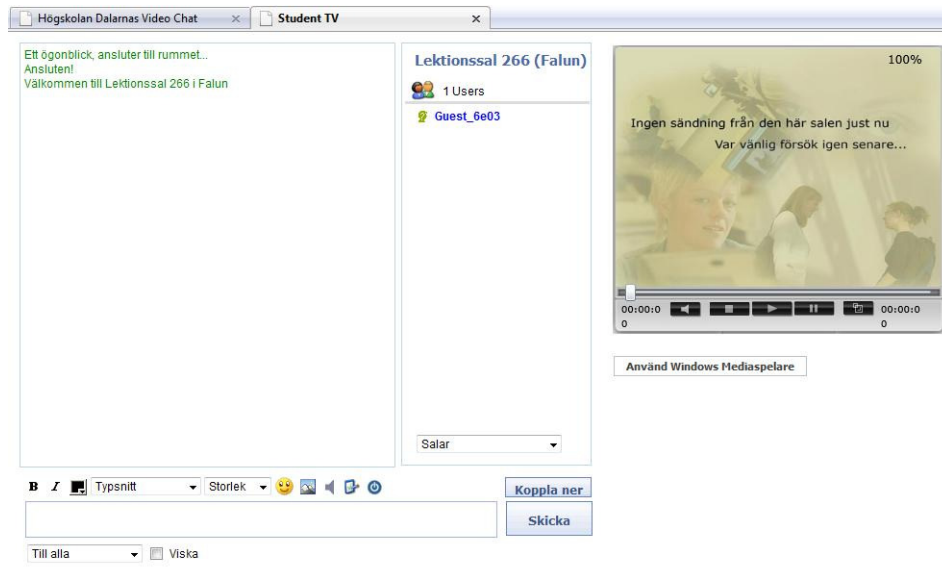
Högskolan Dalarnas Video Chat ×
Student TV ×

Ett ögonblick, ansluter till rummet...
Ansluten!
Välkommen till Lektionssal 266 i Falun

Lektionssal 266 (Falun)
1 Users
Guest_6e03

Salar

100%
Ingen sändning från den här salen just nu
Var vänlig försök igen senare...
00:00:0
0
00:00:0
0

Använd Windows Mediaspelare

B I Typsnitt Storlek
Koppla ner
Skicka
Till alla
Viska